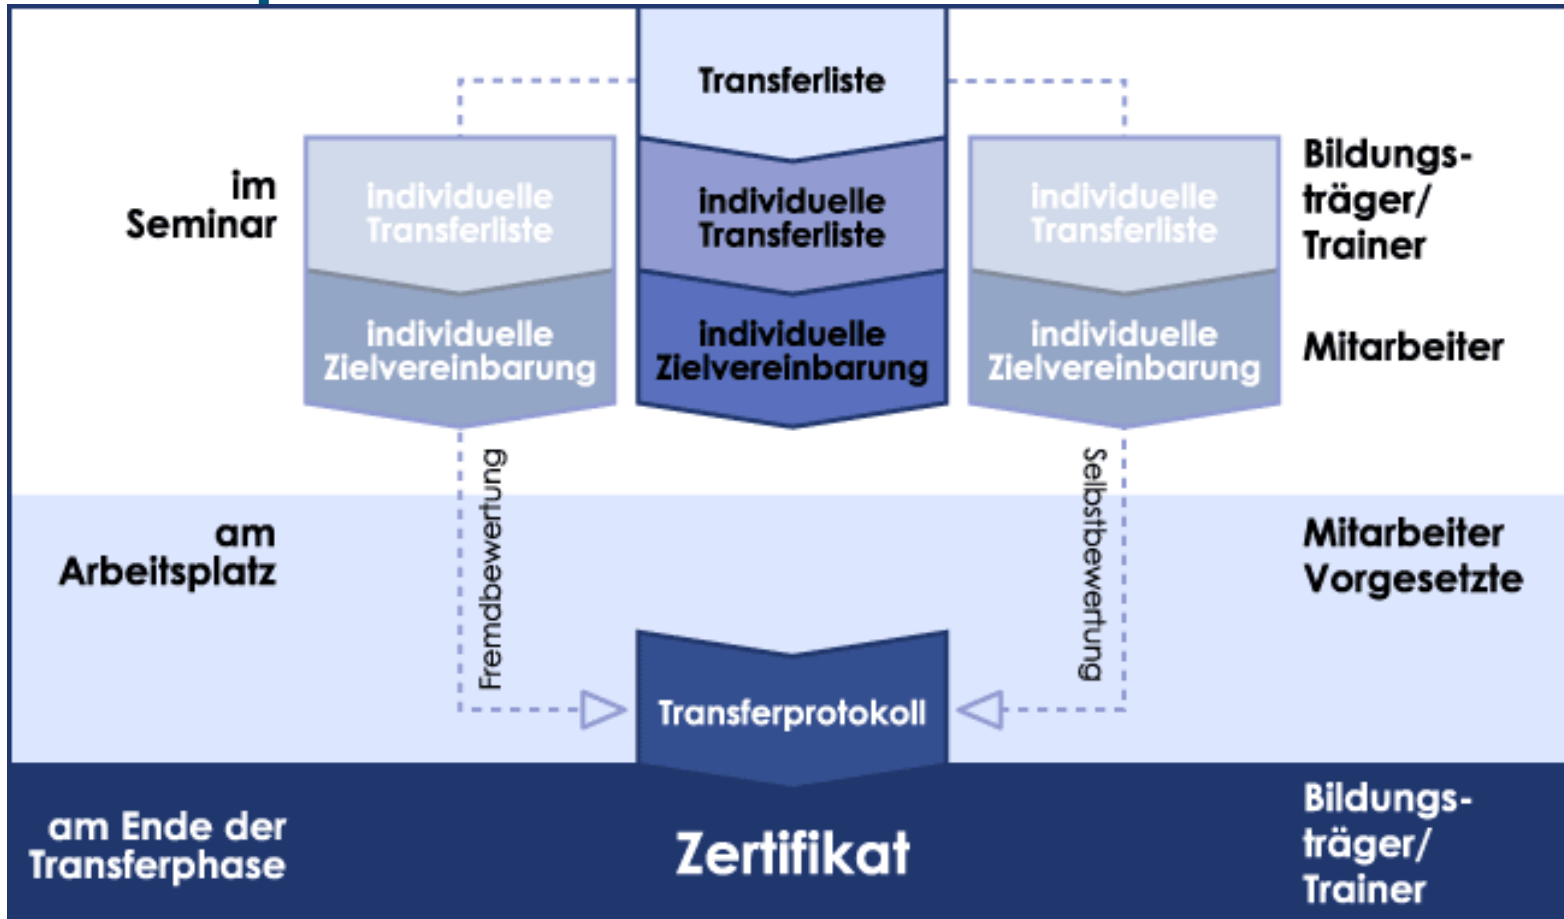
Transferliste

im Seminar

individuelle Transferliste

individuelle Transferliste

individuelle Transferliste

Bildungsträger/ Trainer

individuelle Zielvereinbarung

individuelle Zielvereinbarung

individuelle Zielvereinbarung

Mitarbeiter

Fremdbewertung

Selbstbewertung

am Arbeitsplatz

Mitarbeiter Vorgesetzte

Transferprotokoll

am Ende der Transferphase

Zertifikat

Bildungsträger/ Trainer